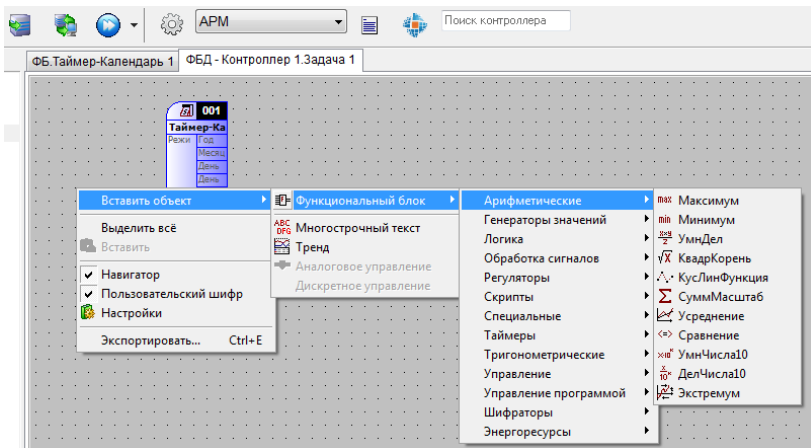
АРМ
Поиск контроллера
ФБ.Таймер-Календарь 1
ФБД - Контроллер 1.Задача 1
001
Таймер-Ка
Режи
Год
Месяц
День
День
Вставить объект
Выделить всё
Вставить
Навигатор
Пользовательский шифр
Настройки
Экспортировать...
Ctrl+E
Функциональный блок
Многострочный текст
Тренд
Аналоговое управление
Дискретное управление
Арифметические
Генераторы значений
Логика
Обработка сигналов
Регуляторы
Скрипты
Специальные
Таймеры
Тригонометрические
Управление
Управление программой
Шифраторы
Энергоресурсы
Максимум
Минимум
УмнДел
КвадрКорень
КусЛинФункция
СуммМасштаб
Усреднение
Сравнение
УмнЧисла10
ДелЧисла10
Экстремум